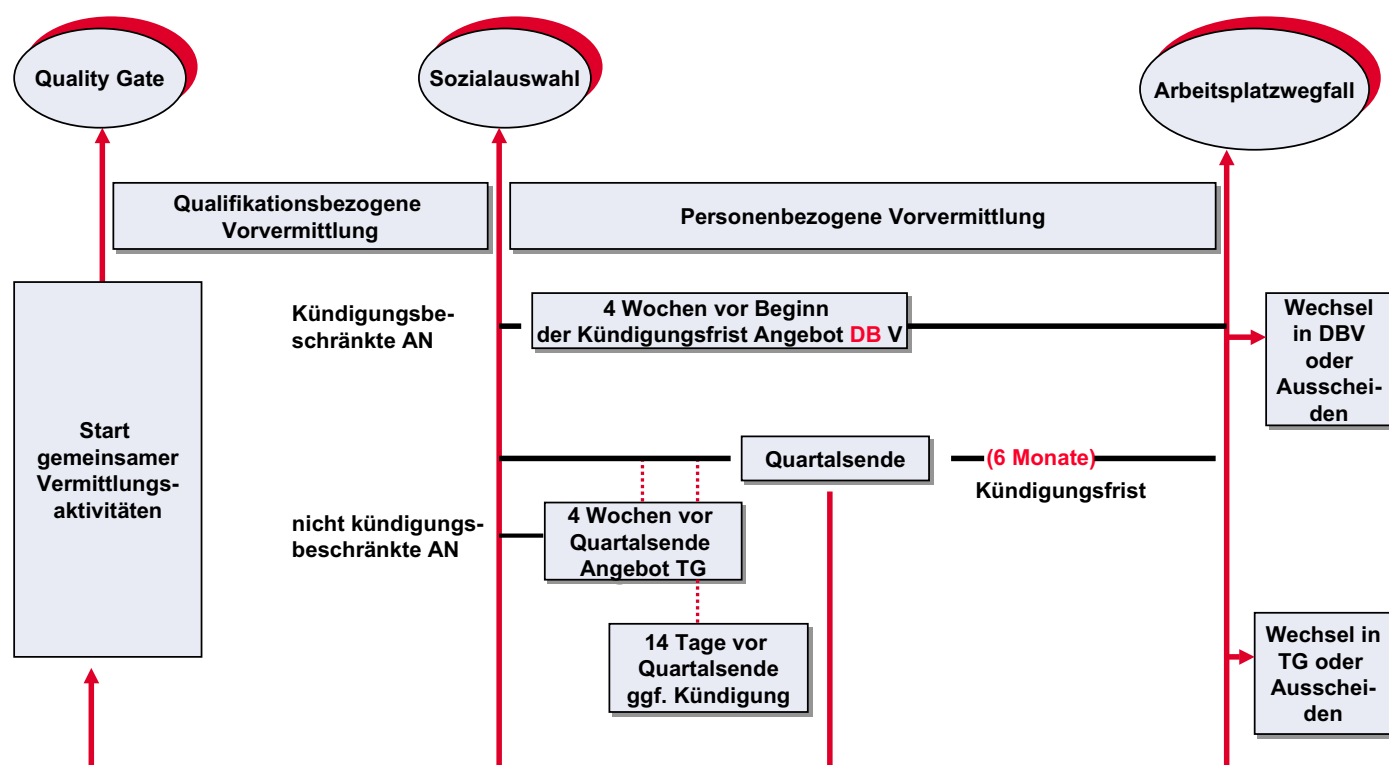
Quality Gate

Sozialauswahl

Arbeitsplatzwegfall

Qualifikationsbezogene Vorvermittlung

Personenbezogene Vorvermittlung

Kündigungsbeschränkte AN

4 Wochen vor Beginn der Kündigungsfrist Angebot DB V

Wechsel in DBV oder Ausscheiden

Start gemeinsamer Vermittlungsaktivitäten

Quartalsende

(6 Monate) Kündigungsfrist

nicht kündigungsbeschränkte AN

4 Wochen vor Quartalsende Angebot TG

14 Tage vor Quartalsende ggf. Kündigung

Wechsel in TG oder Ausscheiden